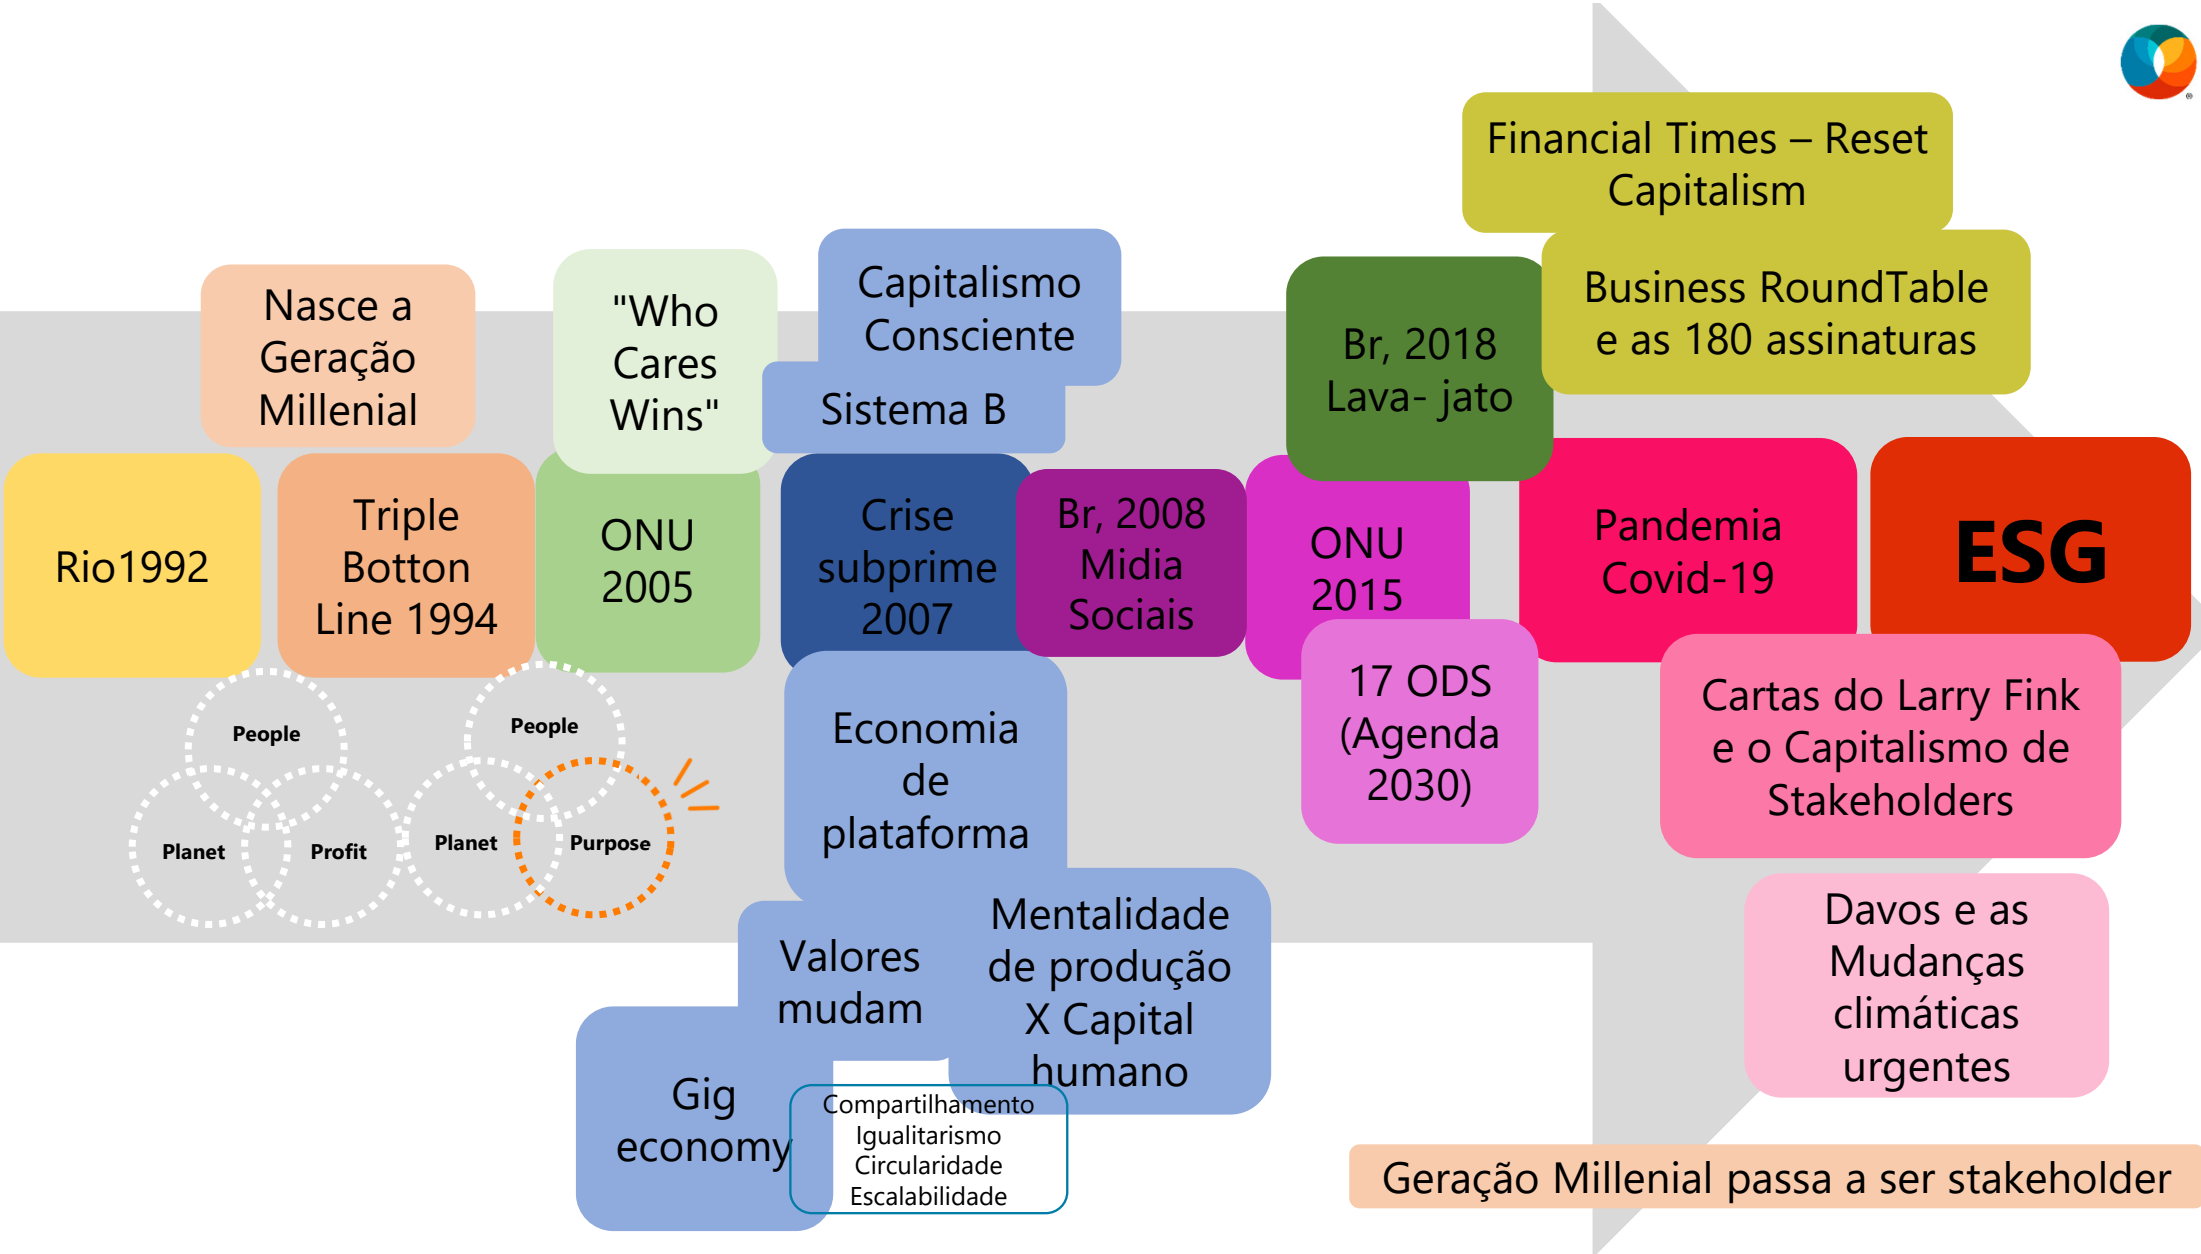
Nasce a Geração Millenial

"Who Cares Wins"

Capitalismo Consciente

Sistema B

Financial Times – Reset Capitalism

Business RoundTable e as 180 assinaturas

Br, 2018 Lava- jato

Rio1992

Triple Botton Line 1994

ONU 2005

Crise subprime 2007

Br, 2008 Midia Sociais

ONU 2015

Pandemia Covid-19

ESG

People

Planet

Profit

People

Planet

Purpose

Economia de plataforma

17 ODS (Agenda 2030)

Cartas do Larry Fink e o Capitalismo de Stakeholders

Valores mudam

Mentalidade de produção X Capital humano

Davos e as Mudanças climáticas urgentes

Gig economy

Compartilhamento
Igualitarismo
Circularidade
Escalabilidade

Geração Millenial passa a ser stakeholder